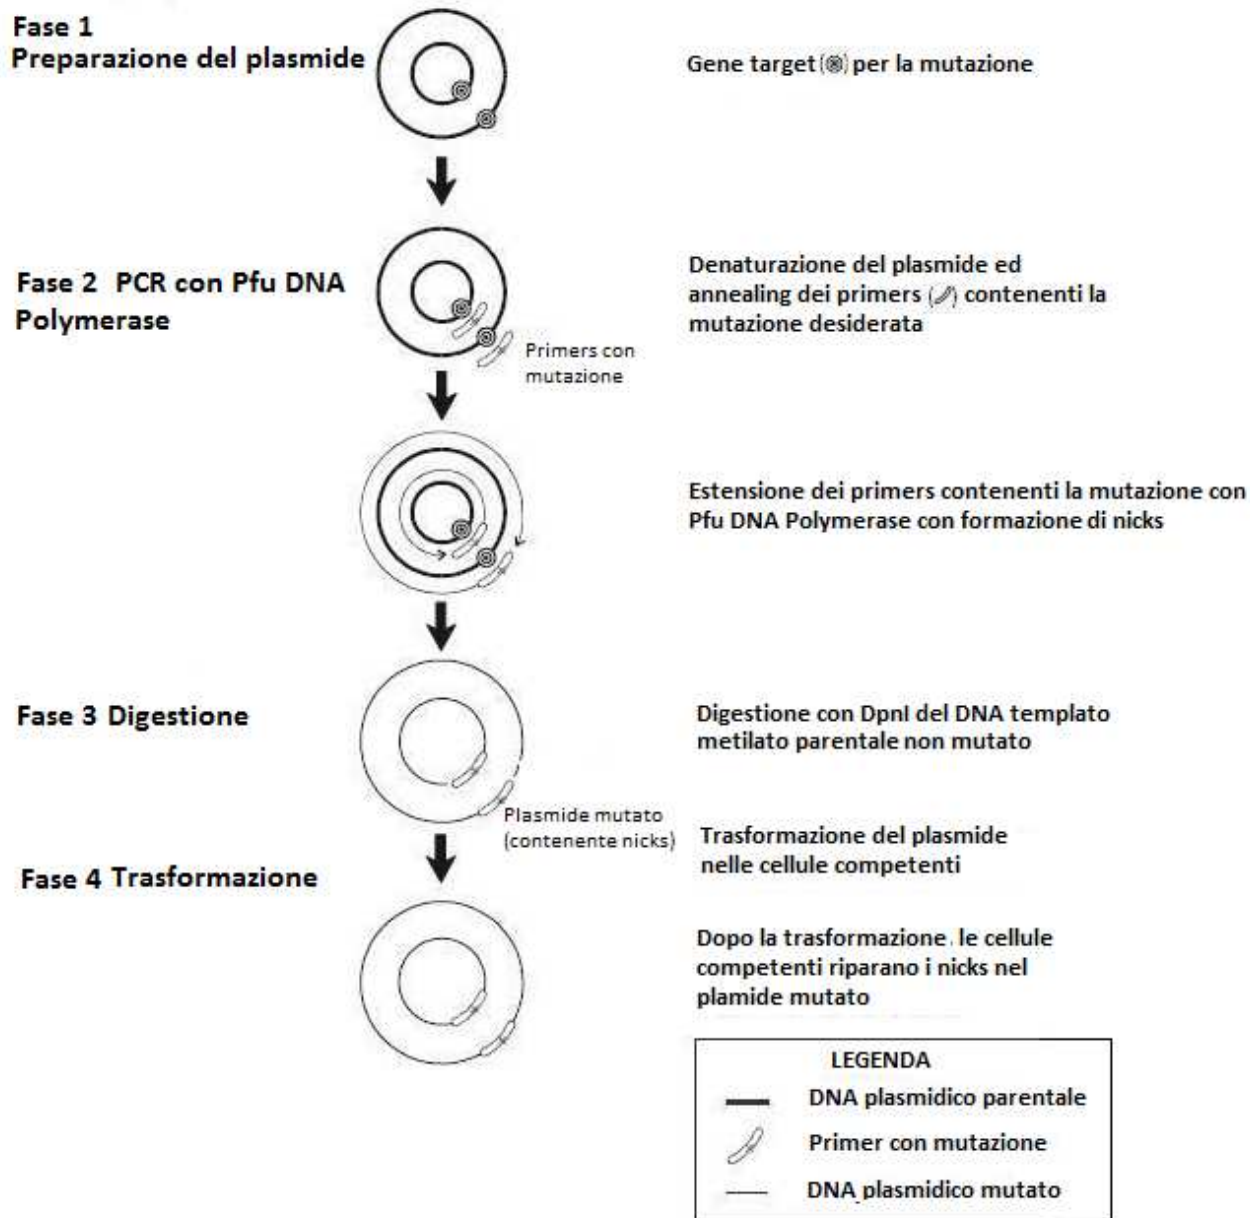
Fase 1
Preparazione del plasmide

Gene target (◎) per la mutazione

Fase 2 PCR con Pfu DNA Polymerase

Denaturazione del plasmide ed annealing dei primers (⁄) contenenti la mutazione desiderata

Primers con mutazione

Estensione dei primers contenenti la mutazione con Pfu DNA Polymerase con formazione di nicks

Fase 3 Digestione

Digestione con DpnI del DNA templato metilato parentale non mutato

Plasmide mutato (contenente nicks)

Trasformazione del plasmide nelle cellule competenti

Fase 4 Trasformazione

Dopo la trasformazione le cellule competenti riparano i nicks nel plamide mutato

| LEGENDA |
|---|
| DNA plasmidico parentale |
| Primer con mutazione |
| DNA plasmidico mutato |